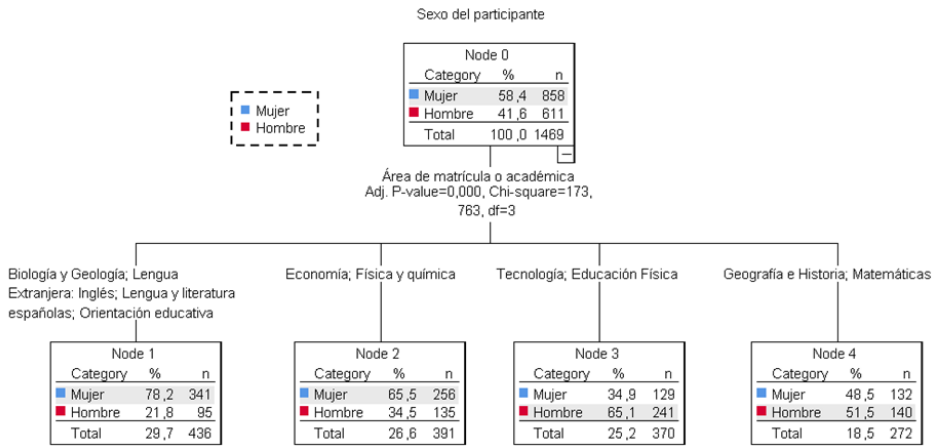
Sexo del participante

Mujer
Hombre

Node 0

| Category | % | n |
|---|---|---|
| Mujer | 58,4 | 858 |
| Hombre | 41,6 | 611 |
| Total | 100,0 | 1469 |

Área de matrícula o académica
Adj. P-value=0,000, Chi-square=173, 763, df=3

Biología y Geología; Lengua Extranjera: Inglés; Lengua y literatura españolas; Orientación educativa

Node 1

| Category | % | n |
|---|---|---|
| Mujer | 78,2 | 341 |
| Hombre | 21,8 | 95 |
| Total | 29,7 | 436 |

Economía; Física y química

Node 2

| Category | % | n |
|---|---|---|
| Mujer | 65,5 | 256 |
| Hombre | 34,5 | 135 |
| Total | 26,6 | 391 |

Tecnología; Educación Física

Node 3

| Category | % | n |
|---|---|---|
| Mujer | 34,9 | 129 |
| Hombre | 65,1 | 241 |
| Total | 25,2 | 370 |

Geografía e Historia; Matemáticas

Node 4

| Category | % | n |
|---|---|---|
| Mujer | 48,5 | 132 |
| Hombre | 51,5 | 140 |
| Total | 18,5 | 272 |